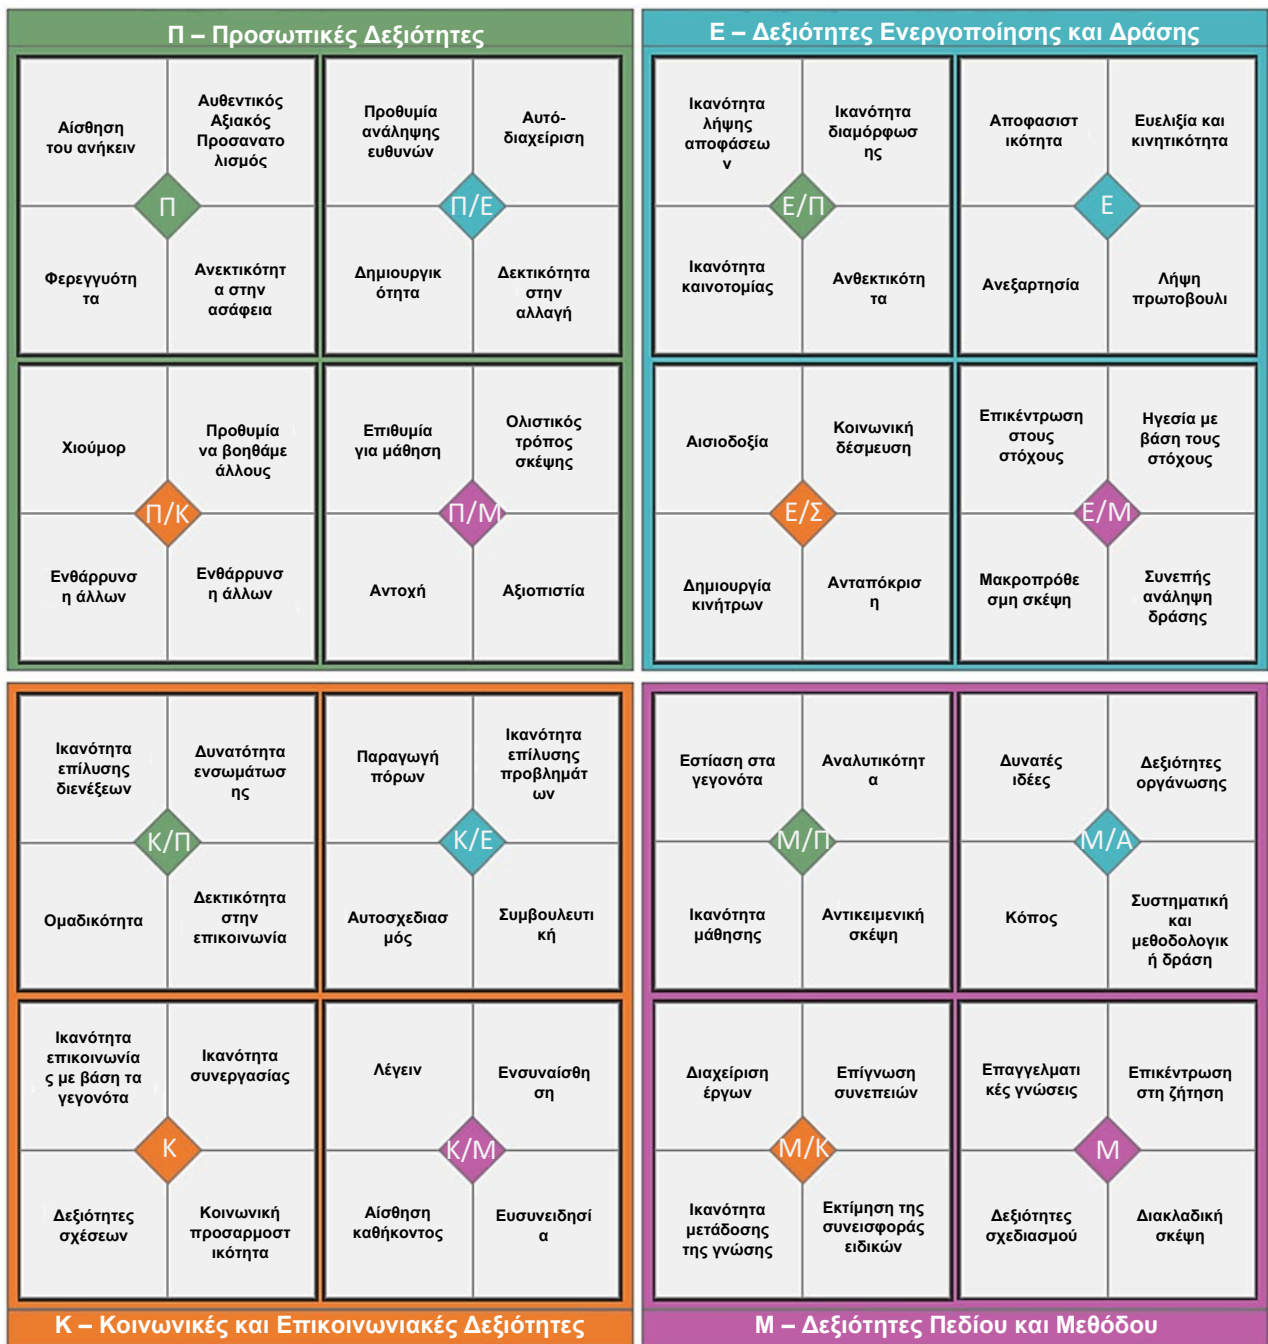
Π – Προσωπικές Δεξιότητες

Αίσθηση του ανήκειν
Αυθεντικός Αξιακός Προσανατολισμός
Π
Φερεγγυότητα
Ανεκτικότητα στην ασάφεια

Προθυμία ανάληψης ευθυνών
Αυτό-διαχείριση
Π/Ε
Δημιουργικότητα
Δεκτικότητα στην αλλαγή

Χιούμορ
Προθυμία να βοηθάμε άλλους
Π/Κ
Ενθάρρυνση άλλων
Ενθάρρυνση άλλων

Επιθυμία για μάθηση
Ολιστικός τρόπος σκέψης
Π/Μ
Αντοχή
Αξιοπιστία

Ε – Δεξιότητες Ενεργοποίησης και Δράσης

Ικανότητα λήψης αποφάσεων
Ικανότητα διαμόρφωσης
Ε/Π
Ικανότητα καινοτομίας
Ανθεκτικότητα

Αποφασιστικότητα
Ευελιξία και κινητικότητα
Ε
Ανεξαρτησία
Λήψη πρωτοβουλι

Αισιοδοξία
Κοινωνική δέσμευση
Ε/Σ
Δημιουργία κινήτρων
Ανταπόκριση

Επικέντρωση στους στόχους
Ηγεσία με βάση τους στόχους
Ε/Μ
Μακροπρόθεσμη σκέψη
Συνεπής ανάληψη δράσης

Ικανότητα επίλυσης διενέξεων
Δυνατότητα ενσωμάτωσης
Κ/Π
Ομαδικότητα
Δεκτικότητα στην επικοινωνία

Παραγωγή πόρων
Ικανότητα επίλυσης προβλημάτων
Κ/Ε
Αυτοσχεδιασμός
Συμβουλευτική

Ικανότητα επικοινωνίας με βάση τα γεγονότα
Ικανότητα συνεργασίας
Κ
Δεξιότητες σχέσεων
Κοινωνική προσαρμοστικότητα

Λέγειν
Ενσυναίσθηση
Κ/Μ
Αίσθηση καθήκοντος
Ευσυνειδησία

Εστίαση στα γεγονότα
Αναλυτικότητα
Μ/Π
Ικανότητα μάθησης
Αντικειμενική σκέψη

Δυνατές ιδέες
Δεξιότητες οργάνωσης
Μ/Α
Κόπος
Συστηματική και μεθοδολογική δράση

Διαχείριση έργων
Επίγνωση συνεπειών
Μ/Κ
Ικανότητα μετάδοσης της γνώσης
Εκτίμηση της συνεισφοράς ειδικών

Επαγγελματικές γνώσεις
Επικέντρωση στη ζήτηση
Μ
Δεξιότητες σχεδιασμού
Διακλαδική σκέψη

Κ – Κοινωνικές και Επικοινωνιακές Δεξιότητες
Μ – Δεξιότητες Πεδίου και Μεθόδου